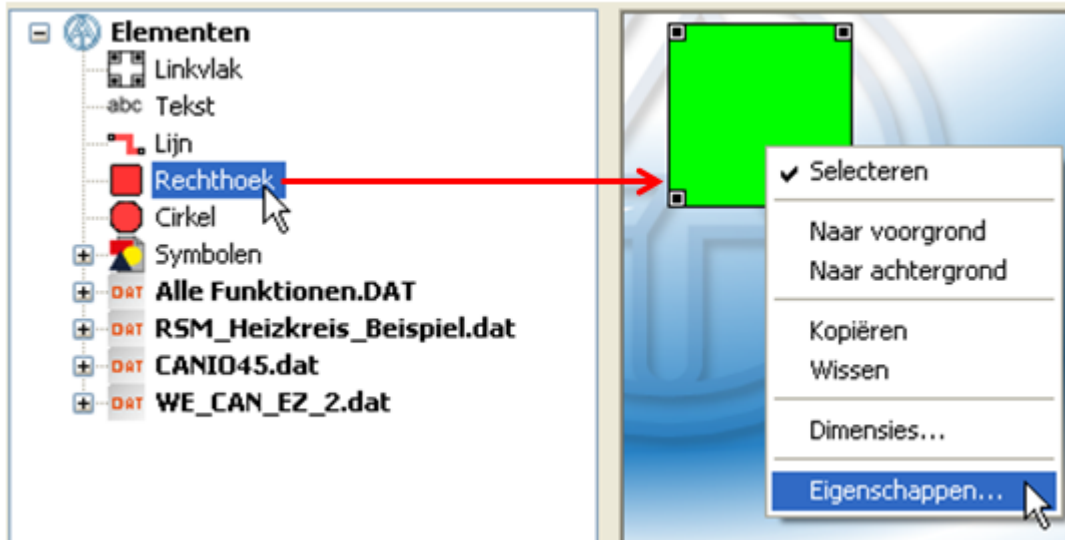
Elementen
Linkvlak
abc Tekst
Lijn
Rechthoek
Cirkel
Symbolen
DAT Alle Funktionen.DAT
DAT RSM_Heizkreis_Beispiel.dat
DAT CANIO45.dat
DAT WE_CAN_EZ_2.dat

✔ Selecteren
Naar voorgrond
Naar achtergrond
Kopiëren
Wissen
Dimensies...
Eigenschappen...